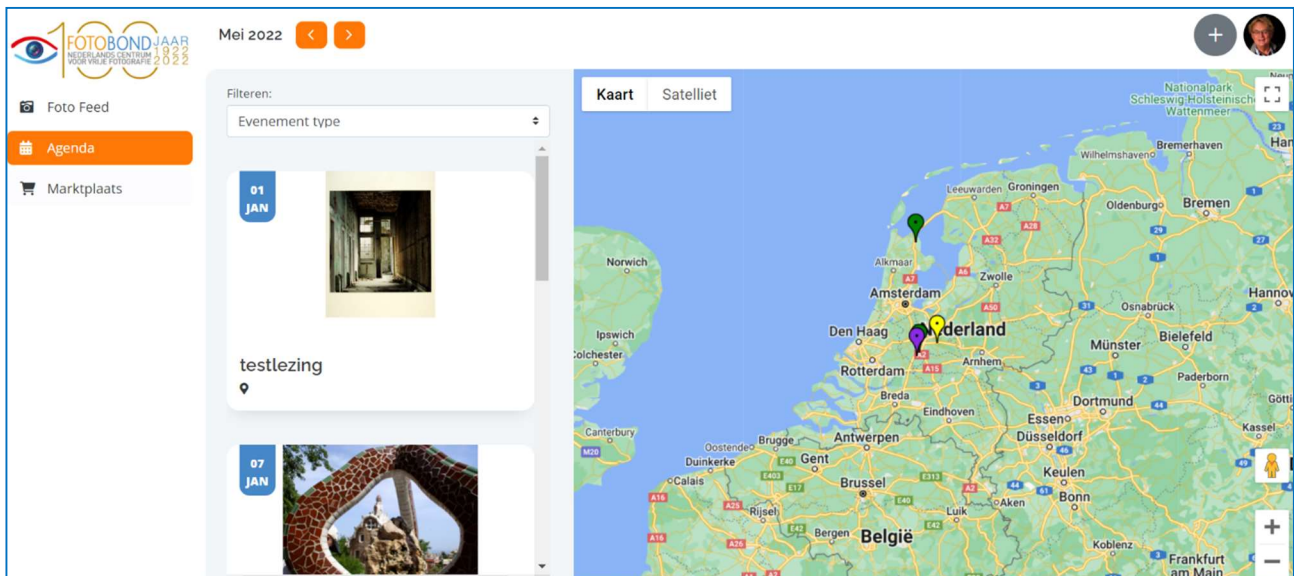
100 FOTOBOND JAAR NEDERLANDS CENTRUM VOOR VRIJE FOTOGRAFIE 1922 2022

Mei 2022

Foto Feed
Agenda
Marktplaats

Filteren:
Evenement type

01 JAN
testlezing

07 JAN

Kaart | Satelliet

Nationalpark Schleswig-Holsteinisch Wattenmeer
Wilhelmshaven
Bremerhaven
Ham
Leeuwarden
Groningen
Oldenburg
Bremen
Norwich
Alkmaar
Zwolle
Amsterdam
Hannov
Osnabrück
Ipswich
Den Haag
Nederland
Bielefeld
Colchester
Münster
Arnhem
Rotterdam
Paderborn
Breda
Eindhoven
Dortmund
Götti
Essen
Canterbury
Antwerpen
Düsseldorf
Kassel
Oostende
Brugge
Dunkerque
Gent
Keulen
Calais
Brussel
Bonn
Rijsel
Aken
Luik
Bergen
België
Koblenz
Frankfurt am Main
A7
A22
A6
A28
A1
A50
A2
A15
A12
A4
E40
A16
A25
E17
E42
A10
E313
E411
A2
A26
M20
A44
E403
E19
29
1
30
2
44
3
45
4
61